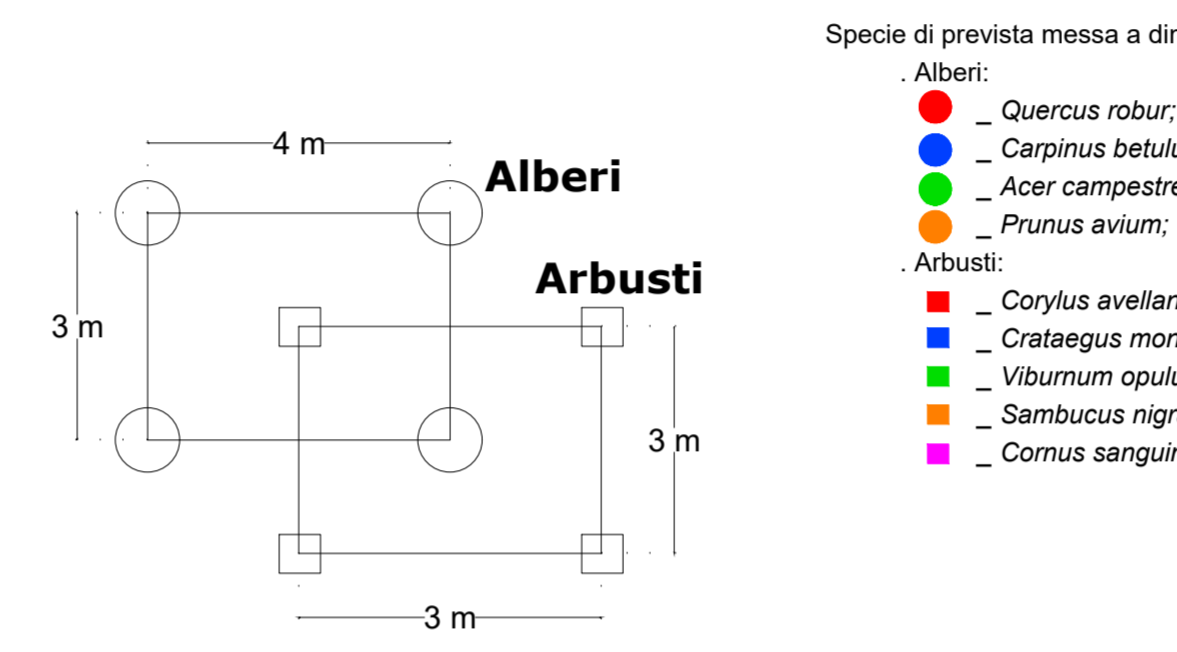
4 m

Alberi

3 m

Arbusti

3 m

3 m

Specie di prevista messa a dir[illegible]

. Alberi:

_ Quercus robur;

_ Carpinus betul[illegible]

_ Acer campestr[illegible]

_ Prunus avium;

. Arbusti:

_ Corylus avella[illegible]

_ Crataegus mo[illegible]

_ Viburnum opul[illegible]

_ Sambucus nig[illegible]

_ Cornus sangui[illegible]